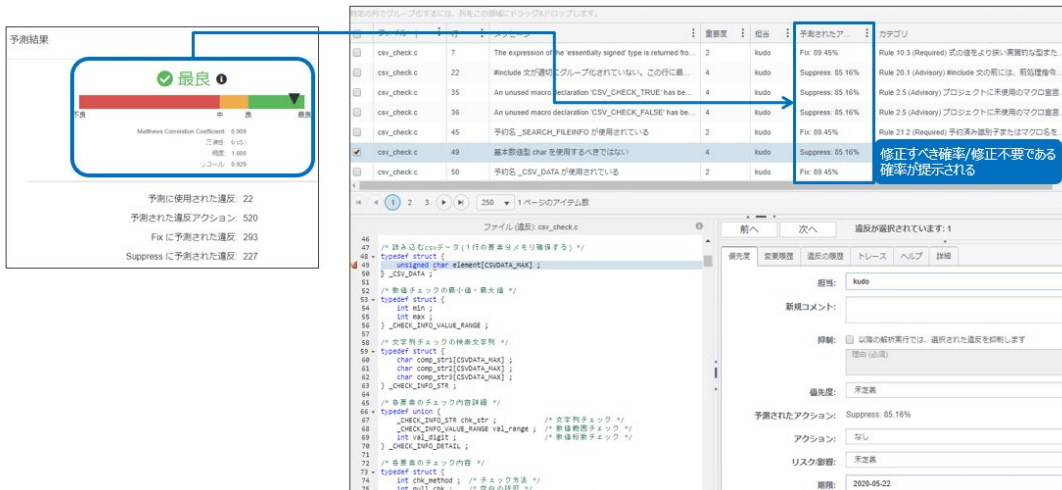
予測結果

最良

不良 中 良 最良

Matthews Correlation Coefficient: 0.909
三値性: 0.(illegible)
精度: 1.000
リコール: 0.929

予測に使用された違反: 22
予測された違反アクション: 520
Fix に予測された違反: 293
Suppress に予測された違反: 227

特定の列でグループ化するには、列をこの領域にドラッグ&ドロップします。

| | ファイル | 行 | メッセージ | 重要度 | 担当 | 予測されたア... | カテゴリ |
|---|---|---|---|---|---|---|---|
| | csv_check.c | 7 | The expression of the 'essentially signed' type is returned fro... | 2 | kudo | Fix: 89.45% | Rule 10.3 (Required) 式の値をより狭い本質的な型また... |
| | csv_check.c | 22 | #include 文が適切にグループ化されていない。この行に最... | 4 | kudo | Suppress: 85.16% | Rule 20.1 (Advisory) #include 文の前には、前処理指令... |
| | csv_check.c | 35 | An unused macro declaration 'CSV_CHECK_TRUE' has be... | 4 | kudo | Suppress: 85.16% | Rule 2.5 (Advisory) プロジェクトに未使用のマクロ宣言... |
| | csv_check.c | 36 | An unused macro declaration 'CSV_CHECK_FALSE' has be... | 4 | kudo | Suppress: 85.16% | Rule 2.5 (Advisory) プロジェクトに未使用のマクロ宣言... |
| | csv_check.c | 45 | 予約名 _SEARCH_FILEINFO が使用されている | 2 | kudo | Fix: 89.45% | Rule 21.2 (Required) 予約済み識別子またはマクロ名を... |
| ✔ | csv_check.c | 49 | 基本数値型 char を使用するべきではない | 4 | kudo | Suppress: 85.16% | |
| | csv_check.c | 50 | 予約名 _CSV_DATA が使用されている | 2 | kudo | Fix: 89.45% | |

修正すべき確率/修正不要である確率が提示される

1 2 3 250 1 ページのアイテム数

ファイル (違反): csv_check.c

46
47 /* 読み込むcsvデータ(1行の要素分メモリ確保する) */
48 typedef struct {
49 unsigned char element[CSVDATA_MAX] ;
50 } _CSV_DATA ;
51
52 /* 数値チェックの最小値・最大値 */
53 typedef struct {
54 int min ;
55 int max ;
56 } _CHECK_INFO_VALUE_RANGE ;
57
58 /* 文字列チェックの検索文字列 */
59 typedef struct {
60 char comp_str1[CSVDATA_MAX] ;
61 char comp_str2[CSVDATA_MAX] ;
62 char comp_str3[CSVDATA_MAX] ;
63 } _CHECK_INFO_STR ;
64
65 /* 各要素のチェック内容詳細 */
66 typedef union {
67 _CHECK_INFO_STR chk_str ; /* 文字列チェック */
68 _CHECK_INFO_VALUE_RANGE val_range ; /* 数値範囲チェック */
69 int val_digit ; /* 数値桁数チェック */
70 } _CHECK_INFO_DETAIL ;
71
72 /* 各要素のチェック内容 */
73 typedef struct {
74 int chk_method ; /* チェック方法 */
75 int null_chk ; /* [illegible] */

前へ 次へ 違反が選択されています: 1

優先度 変更履歴 違反の履歴 トレース ヘルプ 詳細

担当: kudo
新規コメント:
抑制: 以降の解析実行では、選択された違反を抑制します
理由 (必須)
優先度: 未定義
予測されたアクション: Suppress: 85.16%
アクション: なし
リスク/影響: 未定義
期限: 2020-05-22